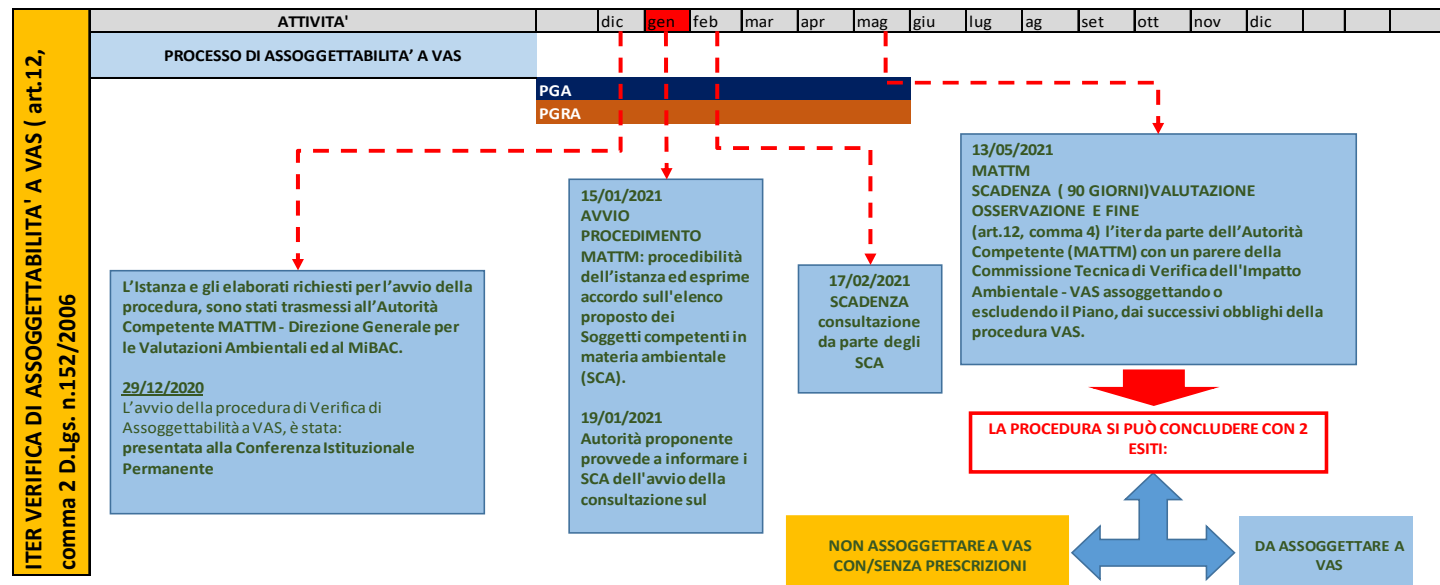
ITER VERIFICA DI ASSOGGETTABILITA' A VAS ( art.12, comma 2 D.Lgs. n.152/2006

| ATTIVITA' | dic | gen | feb | mar | apr | mag | giu | lug | ag | set | ott | nov | dic |
|---|---|---|---|---|---|---|---|---|---|---|---|---|---|
| PROCESSO DI ASSOGGETTABILITA' A VAS | | | | | | | | | | | | | |

PGA
PGRA

L'Istanza e gli elaborati richiesti per l'avvio della procedura, sono stati trasmessi all'Autorità Competente MATTM - Direzione Generale per le Valutazioni Ambientali ed al MiBAC.

29/12/2020
L'avvio della procedura di Verifica di Assoggettabilità a VAS, è stata: presentata alla Conferenza Istituzionale Permanente

15/01/2021
AVVIO PROCEDIMENTO
MATTM: procedibilità dell'istanza ed esprime accordo sull'elenco proposto dei Soggetti competenti in materia ambientale (SCA).

19/01/2021
Autorità proponente provvede a informare i SCA dell'avvio della consultazione sul

17/02/2021
SCADENZA consultazione da parte degli SCA

13/05/2021
MATTM
SCADENZA ( 90 GIORNI)VALUTAZIONE OSSERVAZIONE E FINE
(art.12, comma 4) l'iter da parte dell'Autorità Competente (MATTM) con un parere della Commissione Tecnica di Verifica dell'Impatto Ambientale - VAS assoggettando o escludendo il Piano, dai successivi obblighi della procedura VAS.

LA PROCEDURA SI PUÒ CONCLUDERE CON 2 ESITI:

NON ASSOGGETTARE A VAS CON/SENZA PRESCRIZIONI

DA ASSOGGETTARE A VAS